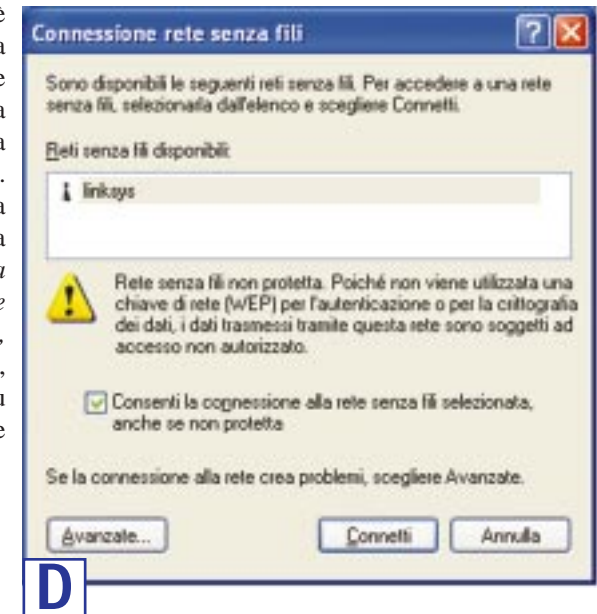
è
a
e
a
a
.
a
a
u
e
,
,
u
e

Connessione rete senza fili

Sono disponibili le seguenti reti senza fili. Per accedere a una rete senza fili, selezionarla dall'elenco e scegliere Connetti.

Reti senza fili disponibili:

linksys

Rete senza fili non protetta. Poiché non viene utilizzata una chiave di rete (WEP) per l'autenticazione o per la crittografia dei dati, i dati trasmessi tramite questa rete sono soggetti ad accesso non autorizzato.

Consenti la connessione alla rete senza fili selezionata, anche se non protetta

Se la connessione alla rete crea problemi, scegliere Avanzate.

Avanzate...

Connetti

Annulla

D